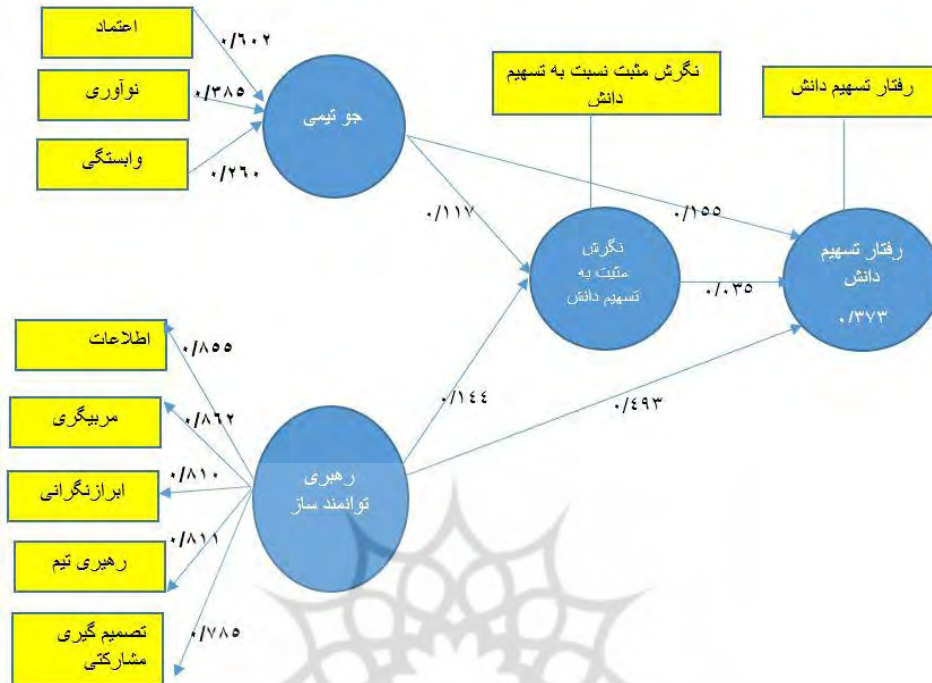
اعتماد
۰/۶۰۲
نوآوری
۰/۳۸۵
وابستگی
۰/۲۶۰
جو تیمی
نگرش مثبت نسبت به تسهیم دانش
رفتار تسهیم دانش
۰/۱۱۷
۰/۱۵۵
نگرش مثبت به تسهیم دانش
۰/۰۳۵
رفتار تسهیم دانش
۰/۳۷۳
اطلاعات
۰/۸۵۵
مربیگری
۰/۸۶۲
۰/۱۴۴
۰/۴۹۳
ابرازنگرانی
۰/۸۱۰
رهبری توانمند ساز
رهبری تیم
۰/۸۱۱
تصمیم گیری مشارکتی
۰/۷۸۵